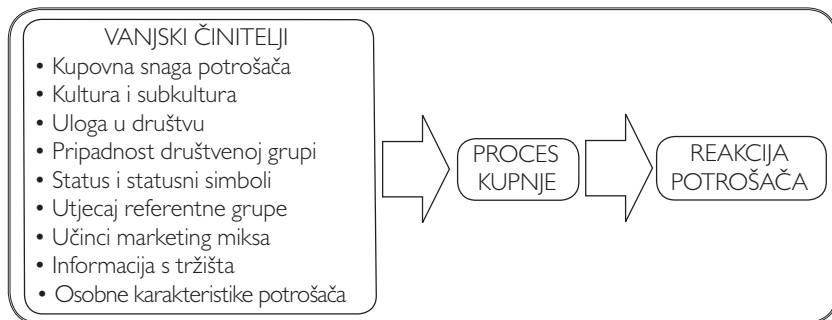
VANJSKI ČINITELJI
• Kupovna snaga potrošača
• Kultura i subkultura
• Uloga u društvu
• Pripadnost društvenoj grupi
• Status i statusni simboli
• Utjecaj referentne grupe
• Učinci marketing miksa
• Informacija s tržišta
• Osobne karakteristike potrošača

PROCES KUPNJE

REAKCIJA POTROŠAČA